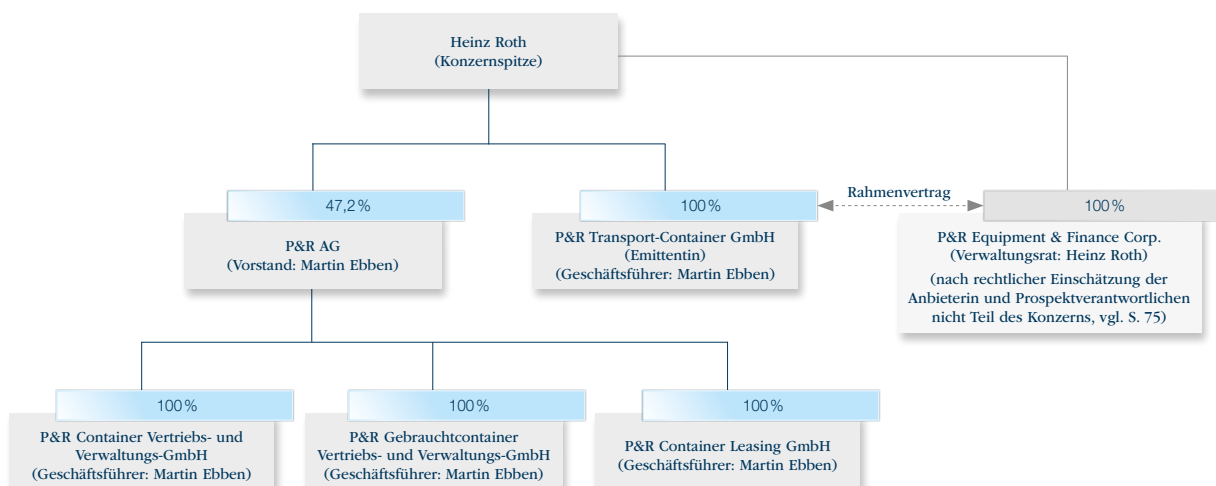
Heinz Roth
(Konzernspitze)

47,2 %

P&R AG
(Vorstand: Martin Ebben)

100 %

P&R Transport-Container GmbH
(Emittentin)
(Geschäftsführer: Martin Ebben)

Rahmenvertrag

100 %

P&R Equipment & Finance Corp.
(Verwaltungsrat: Heinz Roth)
(nach rechtlicher Einschätzung der Anbieterin und Prospektverantwortlichen nicht Teil des Konzerns, vgl. S. 75)

100 %

P&R Container Vertriebs- und Verwaltungs-GmbH
(Geschäftsführer: Martin Ebben)

100 %

P&R Gebrauchtcontainer Vertriebs- und Verwaltungs-GmbH
(Geschäftsführer: Martin Ebben)

100 %

P&R Container Leasing GmbH
(Geschäftsführer: Martin Ebben)